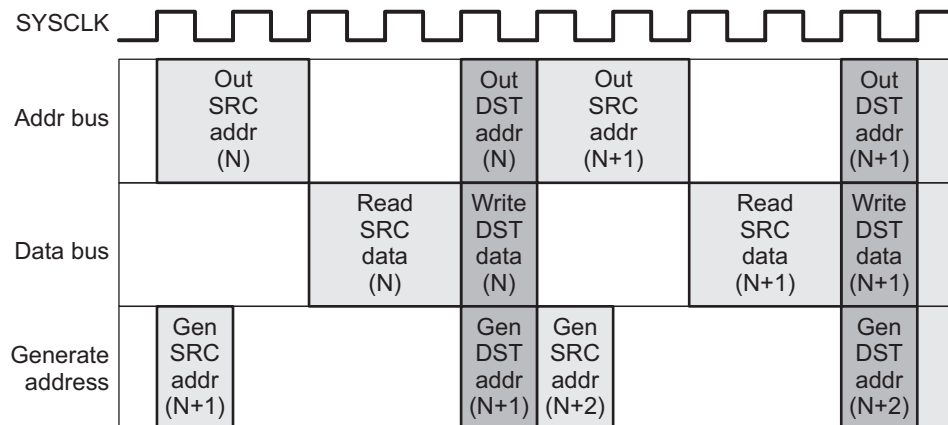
SYSCLK

Addr bus

Out SRC addr (N)

Out DST addr (N)

Out SRC addr (N+1)

Out DST addr (N+1)

Data bus

Read SRC data (N)

Write DST data (N)

Read SRC data (N+1)

Write DST data (N+1)

Generate address

Gen SRC addr (N+1)

Gen DST addr (N+1)

Gen SRC addr (N+2)

Gen DST addr (N+2)